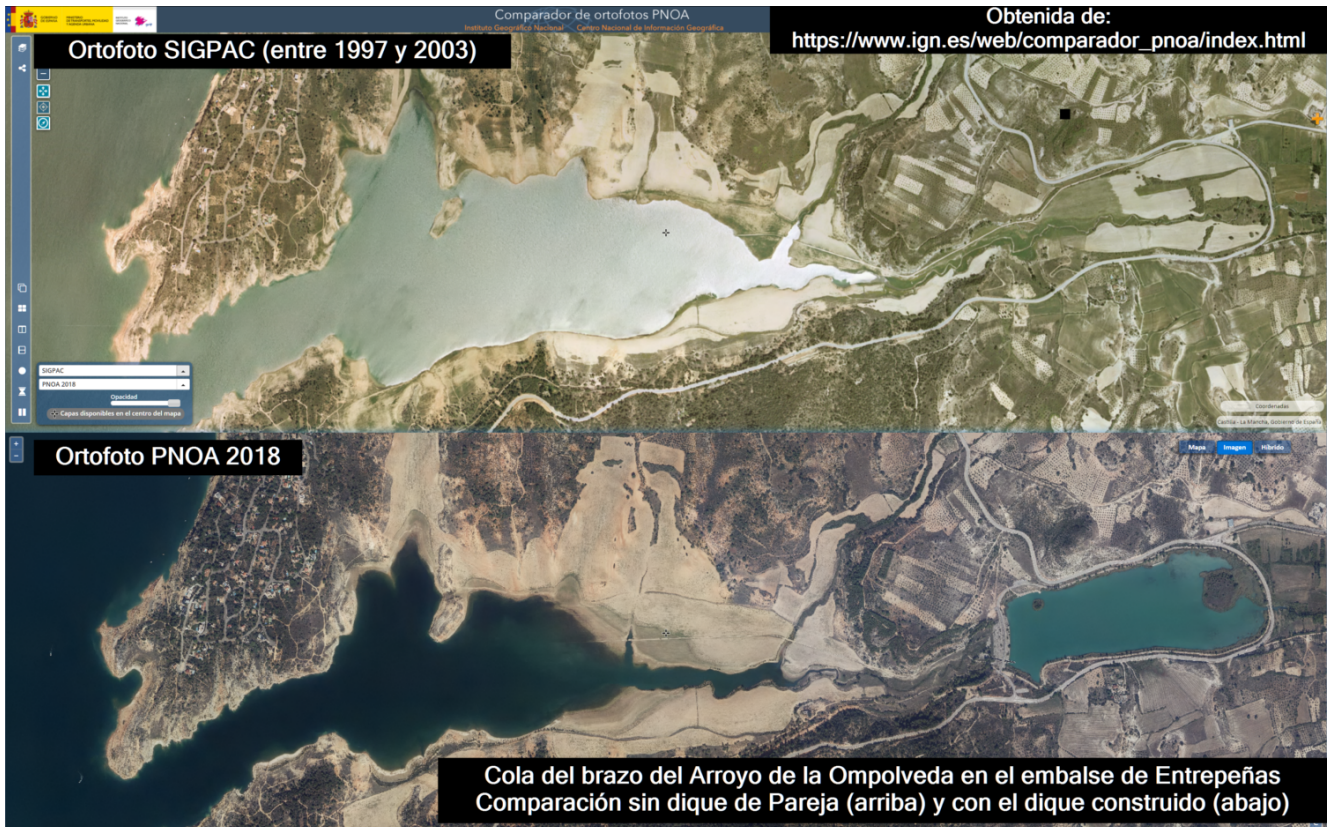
GOBIERNO DE ESPAÑA MINISTERIO DE TRANSPORTES, MOVILIDAD Y AGENDA URBANA

Comparador de ortofotos PNOA
Instituto Geográfico Nacional · Centro Nacional de Información Geográfica

Obtenida de:
https://www.ign.es/web/comparador_pnoa/index.html

Ortofoto SIGPAC (entre 1997 y 2003)

SIGPAC
PNOA 2018
Opacidad
Capas disponibles en el centro del mapa

Coordenadas
Castilla - La Mancha, Gobierno de España

Ortofoto PNOA 2018

Mapa Imagen Híbrido

Cola del brazo del Arroyo de la Ompolveda en el embalse de Entrepeñas
Comparación sin dique de Pareja (arriba) y con el dique construido (abajo)